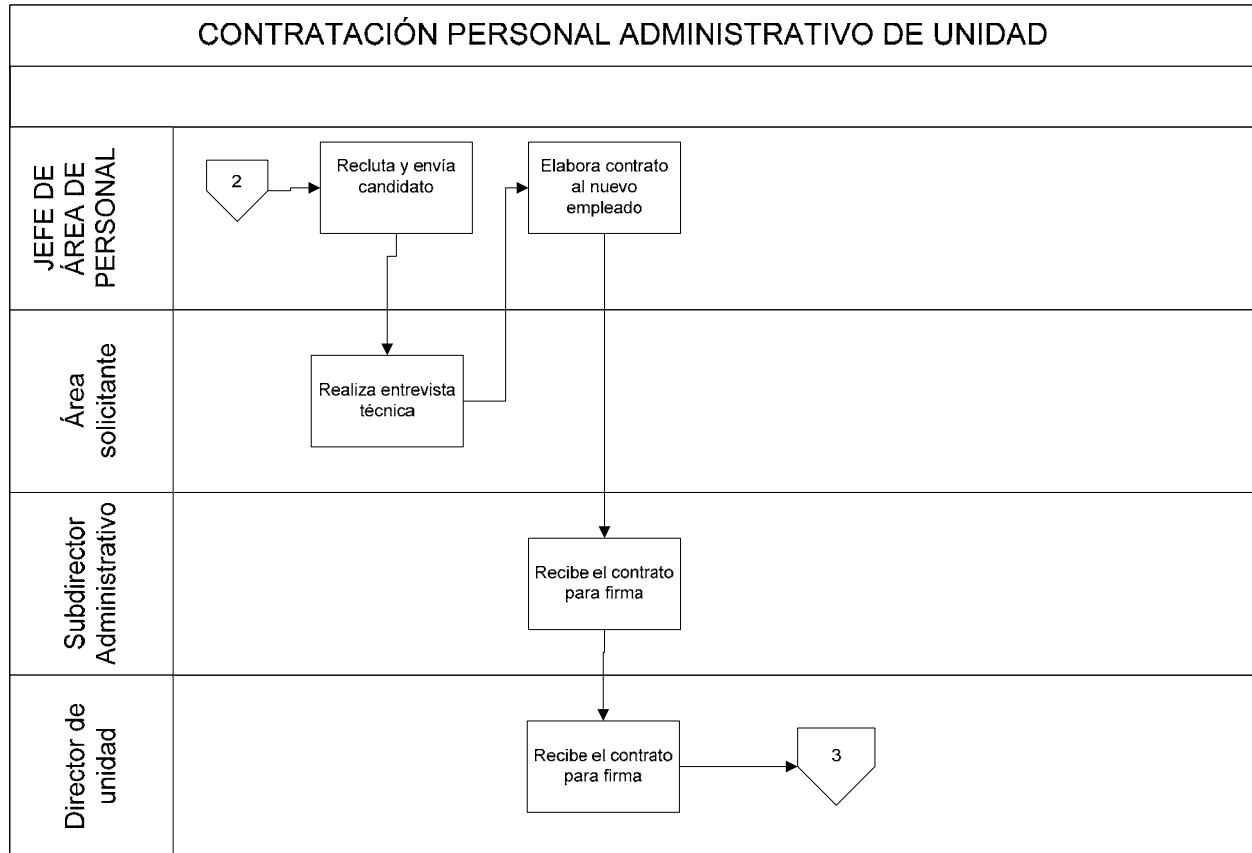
CONTRATACIÓN PERSONAL ADMINISTRATIVO DE UNIDAD

JEFE DE ÁREA DE PERSONAL

2

Recluta y envía candidato

Elabora contrato al nuevo empleado

Área solicitante

Realiza entrevista técnica

Subdirector Administrativo

Recibe el contrato para firma

Director de unidad

Recibe el contrato para firma

3